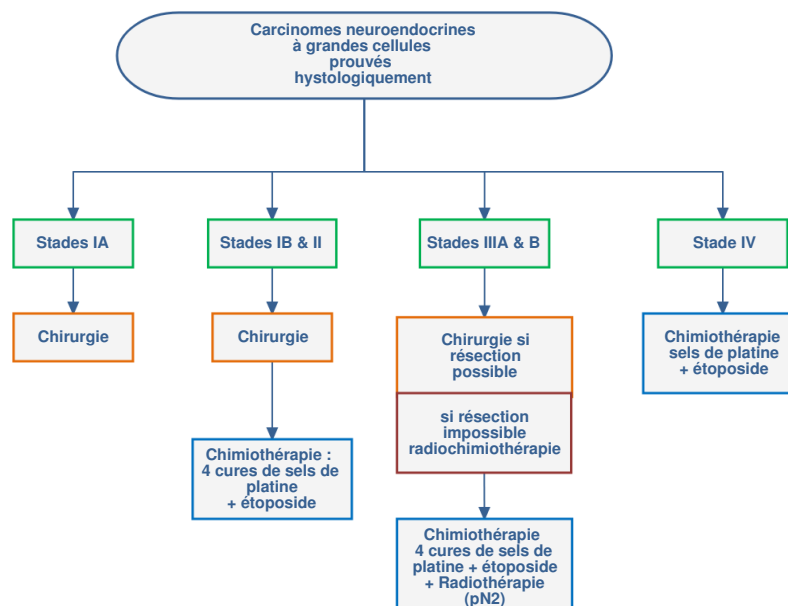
Carcinomes neuroendocrines à grandes cellules prouvés hystologiquement

Stades IA

Chirurgie

Stades IB & II

Chirurgie

Chimiothérapie : 4 cures de sels de platine + étoposide

Stades IIIA & B

Chirurgie si résection possible

si résection impossible radiochimiothérapie

Chimiothérapie 4 cures de sels de platine + étoposide + Radiothérapie (pN2)

Stade IV

Chimiothérapie sels de platine + étoposide